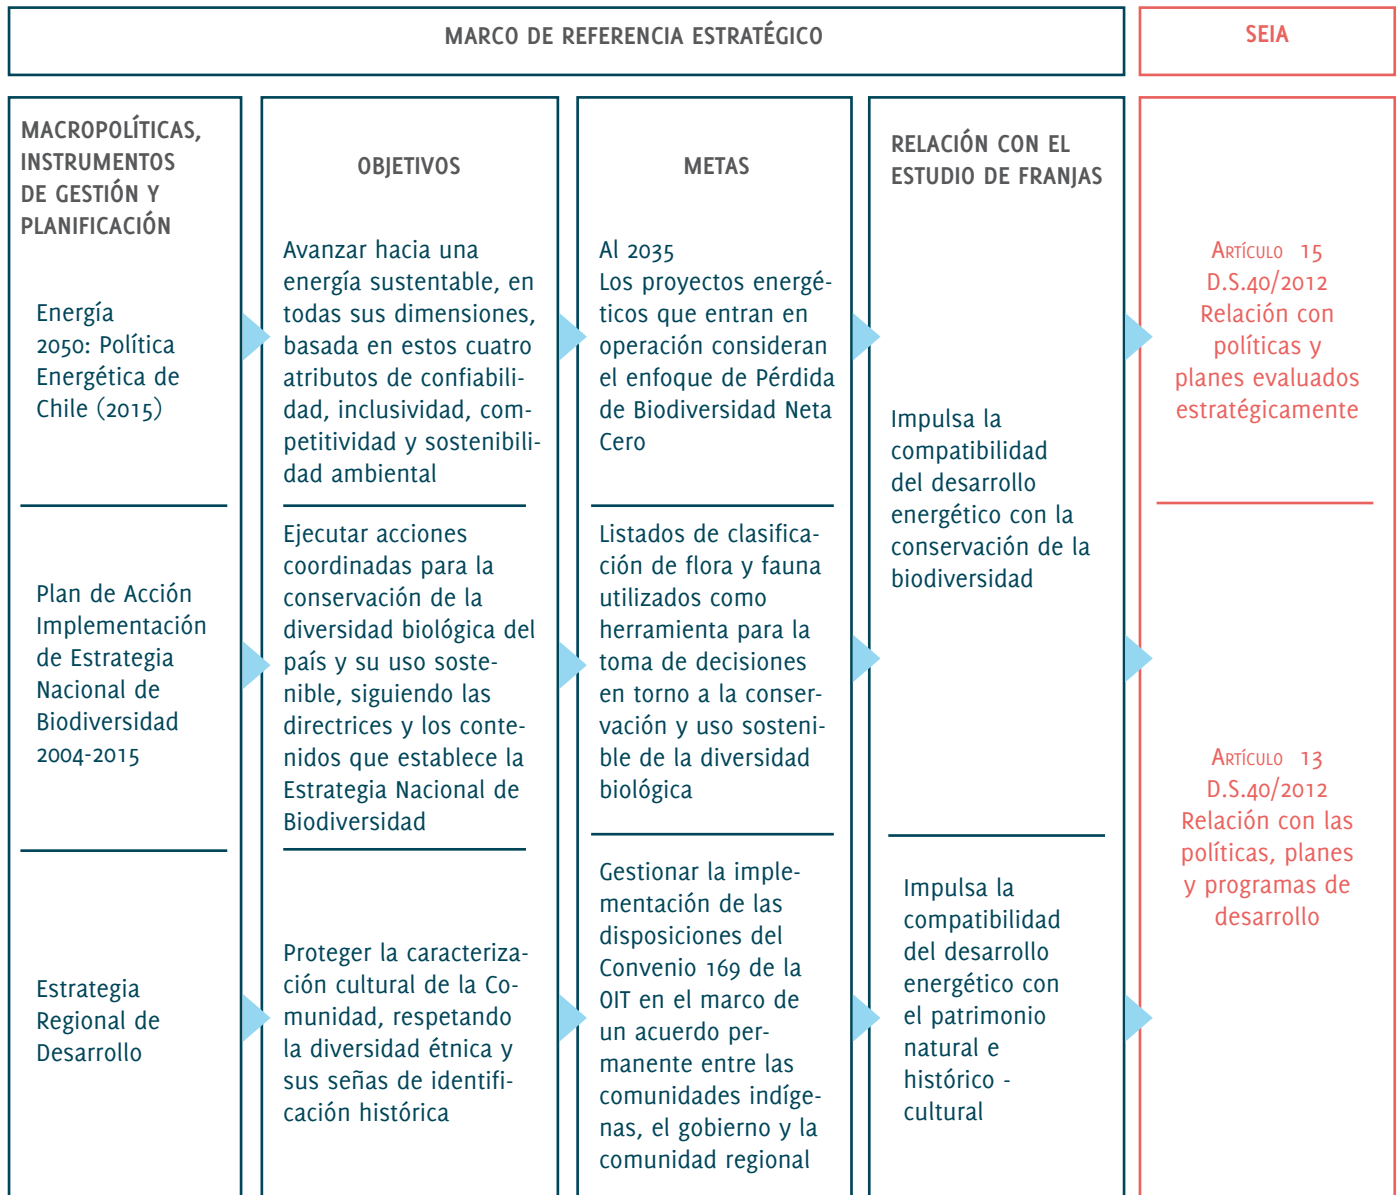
| MARCO DE REFERENCIA ESTRATÉGICO | | | | SEIA |
|---|---|---|---|---|
| MACROPOLÍTICAS, INSTRUMENTOS DE GESTIÓN Y PLANIFICACIÓN | OBJETIVOS | METAS | RELACIÓN CON EL ESTUDIO DE FRANJAS | |
| Energía 2050: Política Energética de Chile (2015) | Avanzar hacia una energía sustentable, en todas sus dimensiones, basada en estos cuatro atributos de confiabilidad, inclusividad, competitividad y sostenibilidad ambiental | Al 2035 Los proyectos energéticos que entran en operación consideran el enfoque de Pérdida de Biodiversidad Neta Cero | Impulsa la compatibilidad del desarrollo energético con la conservación de la biodiversidad | Artículo 15 D.S.40/2012 Relación con políticas y planes evaluados estratégicamente |
| Plan de Acción Implementación de Estrategia Nacional de Biodiversidad 2004-2015 | Ejecutar acciones coordinadas para la conservación de la diversidad biológica del país y su uso sostenible, siguiendo las directrices y los contenidos que establece la Estrategia Nacional de Biodiversidad | Listados de clasificación de flora y fauna utilizados como herramienta para la toma de decisiones en torno a la conservación y uso sostenible de la diversidad biológica | | Artículo 13 D.S.40/2012 Relación con las políticas, planes y programas de desarrollo |
| Estrategia Regional de Desarrollo | Proteger la caracterización cultural de la Comunidad, respetando la diversidad étnica y sus señas de identificación histórica | Gestionar la implementación de las disposiciones del Convenio 169 de la OIT en el marco de un acuerdo permanente entre las comunidades indígenas, el gobierno y la comunidad regional | Impulsa la compatibilidad del desarrollo energético con el patrimonio natural e histórico - cultural | |